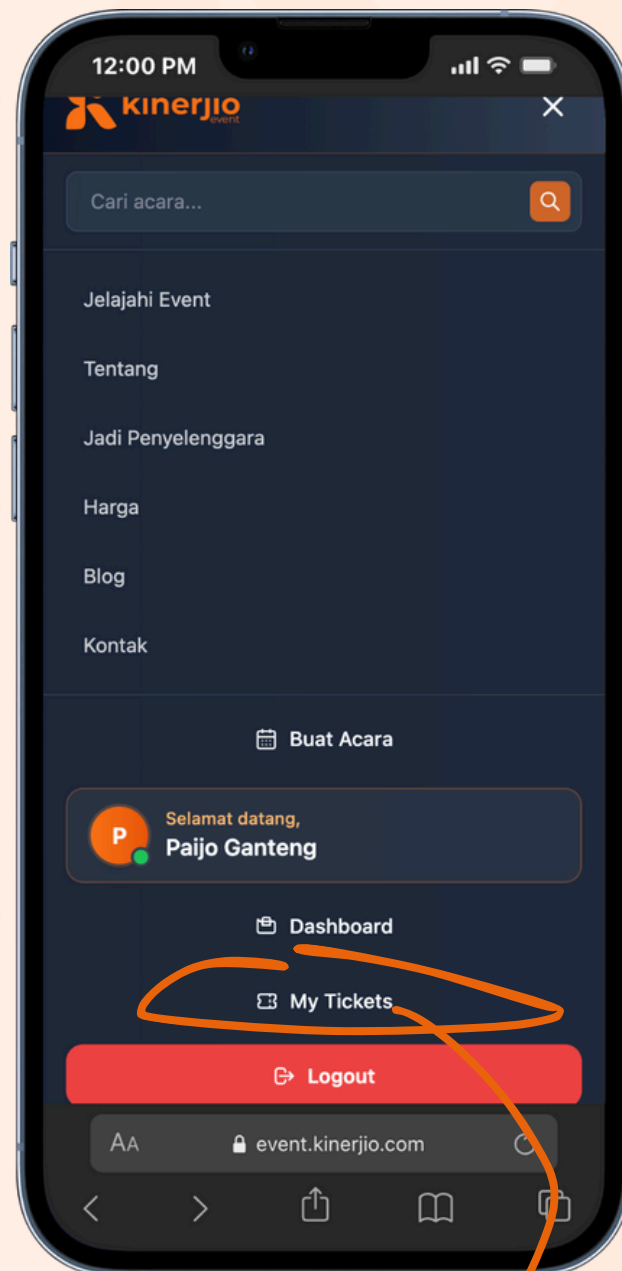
12:00 PM

kinerjio event

Cari acara...

Jelajahi Event

Tentang

Jadi Penyelenggara

Harga

Blog

Kontak

Buat Acara

P

Selamat datang,

Paijo Ganteng

Dashboard

My Tickets

Logout

AA event.kinerjio.com